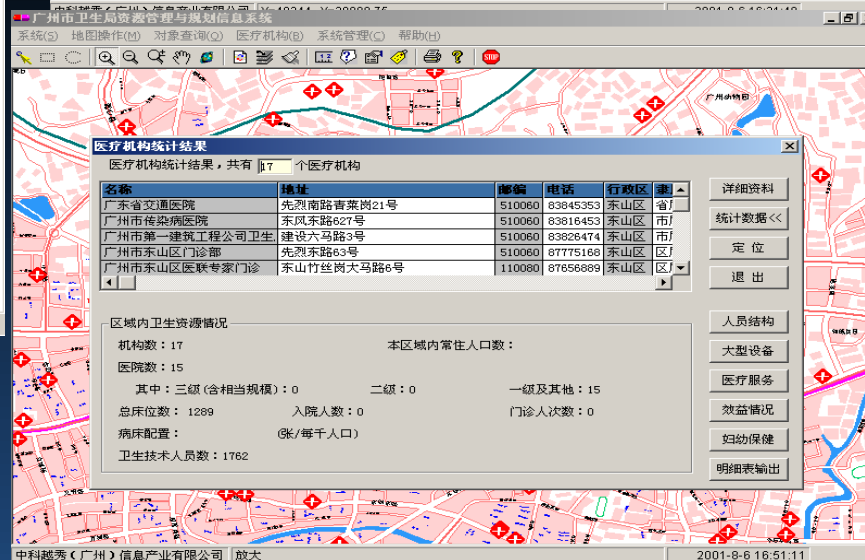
中科越秀（广州）信息产业有限公司 X=49344 Y=29899.75 2001-8-6 16:51:10

广州市卫生局资源管理与规划信息系统

系统(S) 地图操作(M) 对象查询(Q) 医疗机构(B) 系统管理(C) 帮助(H)

广州市物馆

医疗机构统计结果

医疗机构统计结果，共有 17 个医疗机构

| 名称 | 地址 | 邮编 | 电话 | 行政区 | 隶 |
|---|---|---|---|---|---|
| 广东省交通医院 | 先烈南路青菜岗21号 | 510060 | 83845353 | 东山区 | 省 |
| 广州市传染病医院 | 东风东路627号 | 510060 | 83816453 | 东山区 | 市 |
| 广州市第一建筑工程公司卫生 | 建设六马路3号 | 510060 | 83826474 | 东山区 | 市 |
| 广州市东山区门诊部 | 先烈东路63号 | 510060 | 87775168 | 东山区 | 区 |
| 广州市东山区医联专家门诊 | 东山竹丝岗大马路6号 | 110080 | 87656889 | 东山区 | 区 |

详细资料

统计数据<<

定 位

退 出

区域内卫生资源情况

机构数：17

本区域内常住人口数：

医院数：15

其中：三级(含相当规模)：0 二级：0 一级及其他：15

总床位数： 1289 入院人数：0 门诊人次数：0

病床配置： (张/每千人口)

卫生技术人员数：1762

人员结构

大型设备

医疗服务

效益情况

妇幼保健

明细表输出

中科越秀（广州）信息产业有限公司 放大 2001-8-6 16:51:11